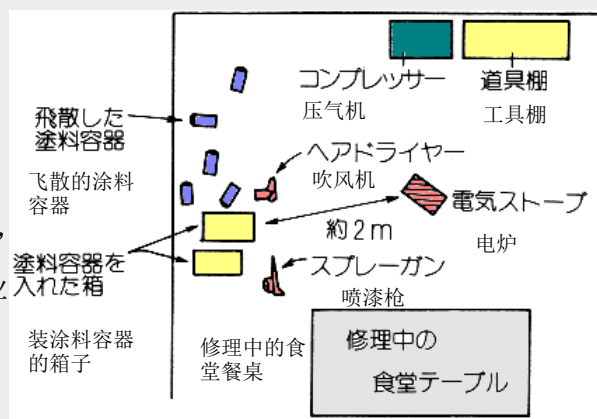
コンプレッサー
压气机

道具棚
工具棚

飛散した
塗料容器

飞散的涂料容器

ヘアドライヤー
吹风机

電気ストーブ
电炉

約２ｍ

塗料容器を
入れた箱

装涂料容器的箱子

スプレーガン
喷漆枪

修理中的食堂餐桌

修理中の
食堂テーブル